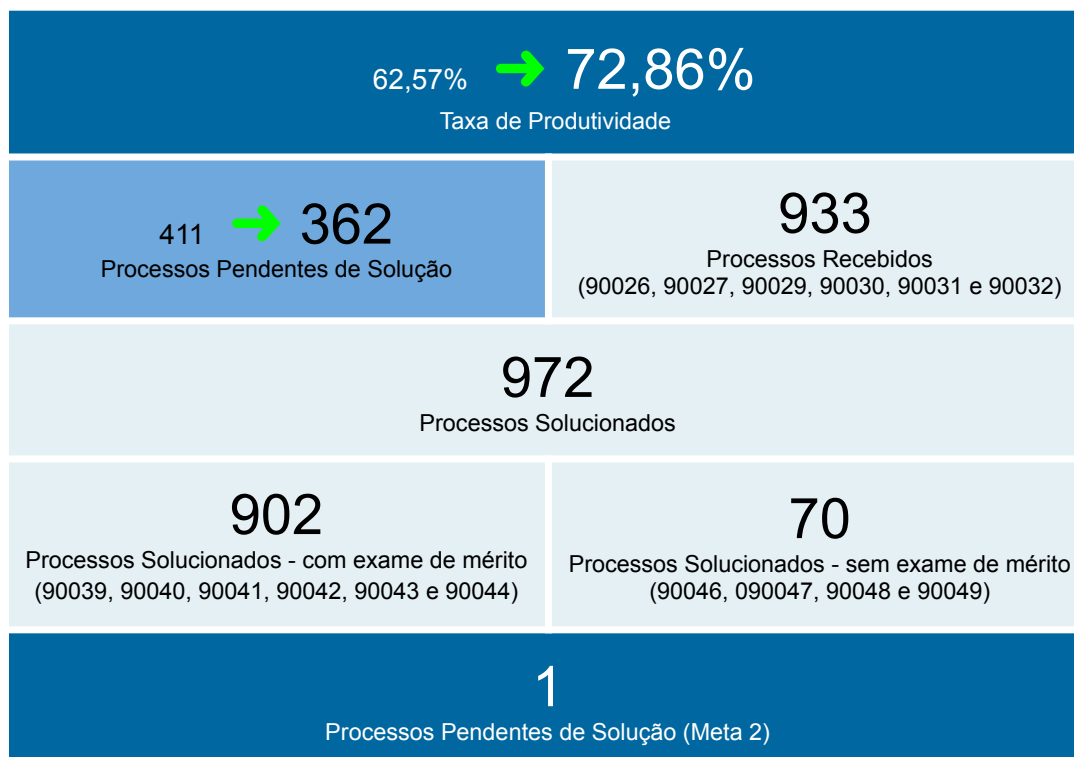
62,57% 72,86%
Taxa de Produtividade

411 362
Processos Pendentes de Solução

933
Processos Recebidos
(90026, 90027, 90029, 90030, 90031 e 90032)

972
Processos Solucionados

902
Processos Solucionados - com exame de mérito
(90039, 90040, 90041, 90042, 90043 e 90044)

70
Processos Solucionados - sem exame de mérito
(90046, 090047, 90048 e 90049)

1
Processos Pendentes de Solução (Meta 2)